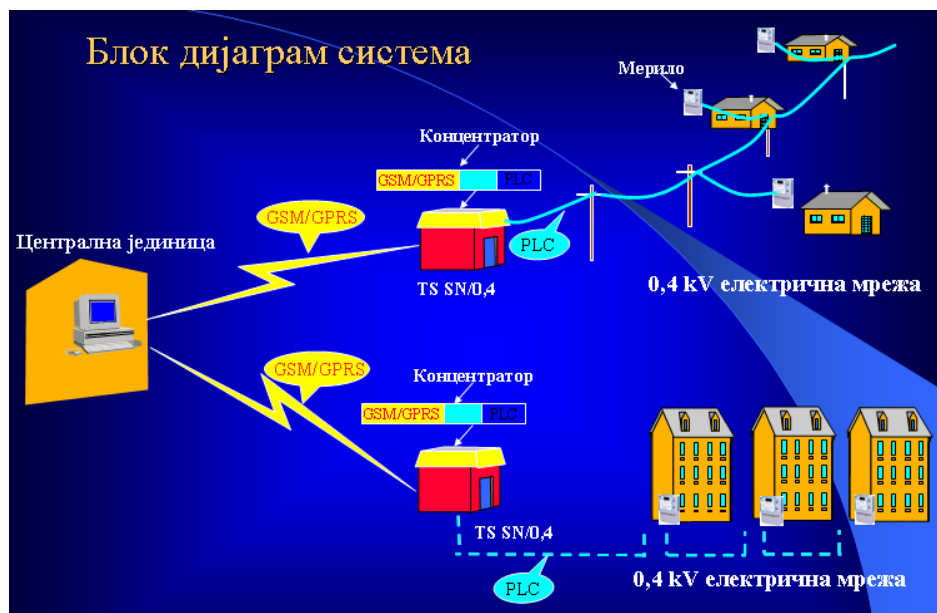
Блок дијаграм система

Мерило

Концентратор

GSM/GPRS | PLC

GSM/GPRS

Централна јединица

PLC

TS SN/0,4

0,4 kV електрична мрежа

GSM/GPRS

Концентратор

GSM/GPRS | PLC

TS SN/0,4

PLC

0,4 kV електрична мрежа